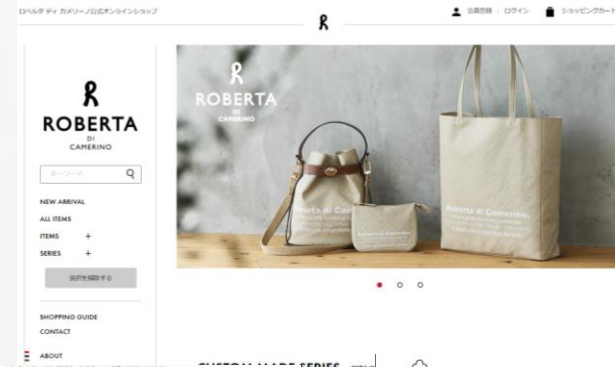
ロベルタ ディ カメリーノ公式オンラインショップ

R

会員登録 | ログイン

ショッピングカート

R
ROBERTA
DI
CAMERINO

キーワード

NEW ARRIVAL
ALL ITEMS
ITEMS +
SERIES +

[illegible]

SHOPPING GUIDE
CONTACT
ABOUT

R
ROBERTA
DI
CAMERINO

Roberta di Camerino

Roberta di Camerino

Roberta di Camerino

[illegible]